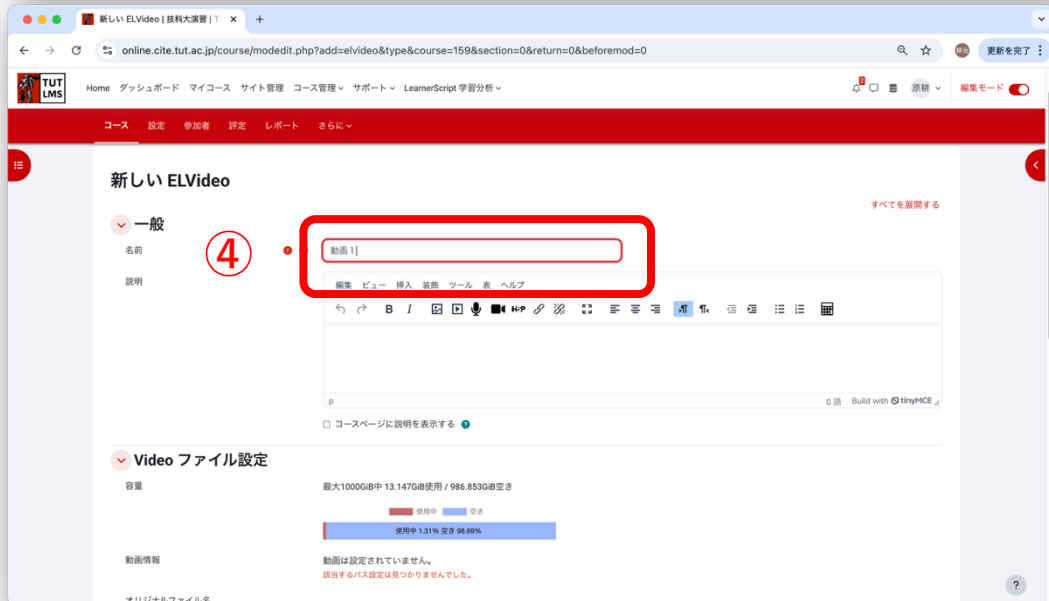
新しい ELVideo | 技科大演習 | T ×
+
online.cite.tut.ac.jp/course/modedit.php?add=elvideo&type&course=159&section=0&return=0&beforemod=0
更新を完了 ⋮

TUT LMS
Home ダッシュボード マイコース サイト管理 コース管理 サポート LearnerScript 学習分析
2
原耕
編集モード

コース 設定 参加者 評定 レポート さらに

新しい ELVideo

すべてを展開する

一般

名前
④
動画 1

説明
編集 ビュー 挿入 装飾 ツール 表 ヘルプ

p
0 語 Build with tinyMCE

コースページに説明を表示する

Video ファイル設定

容量
最大1000GiB中 13.147GiB使用 / 986.853GiB空き
使用中 空き
使用中 1.31% 空き 98.69%

動画情報
動画は設定されていません。
該当するパス設定は見つかりませんでした。

オリジナルファイル名
?